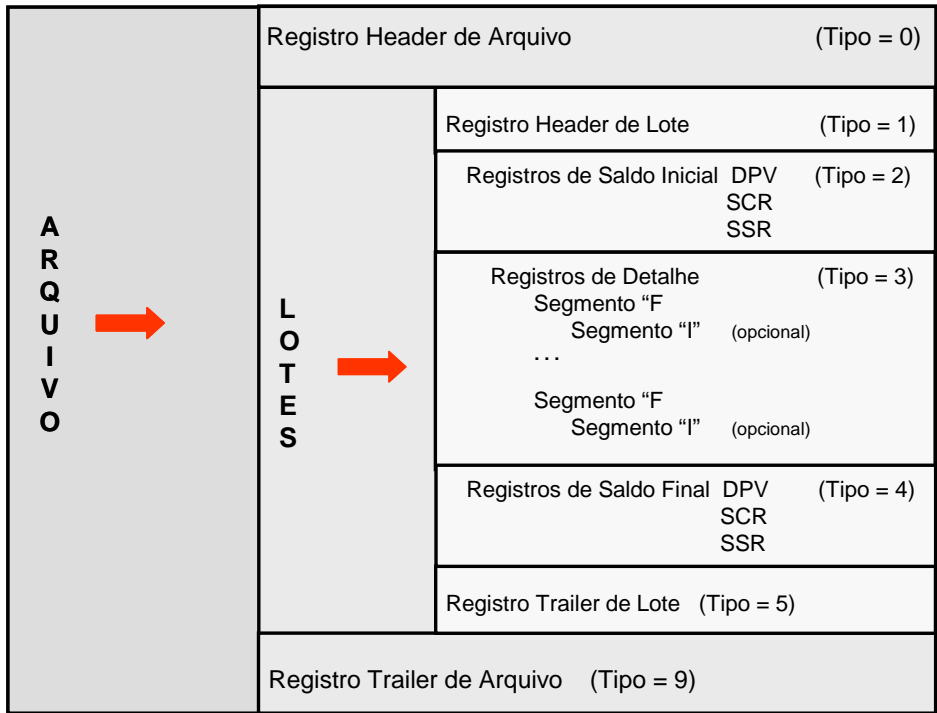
A
R
Q
U
I
V
O

Registro Header de Arquivo (Tipo = 0)

L
O
T
E
S

Registro Header de Lote (Tipo = 1)

Registros de Saldo Inicial DPV (Tipo = 2)
SCR
SSR

Registros de Detalhe (Tipo = 3)
Segmento “F
Segmento “I” (opcional)
. . .
Segmento “F
Segmento “I” (opcional)

Registros de Saldo Final DPV (Tipo = 4)
SCR
SSR

Registro Trailer de Lote (Tipo = 5)

Registro Trailer de Arquivo (Tipo = 9)